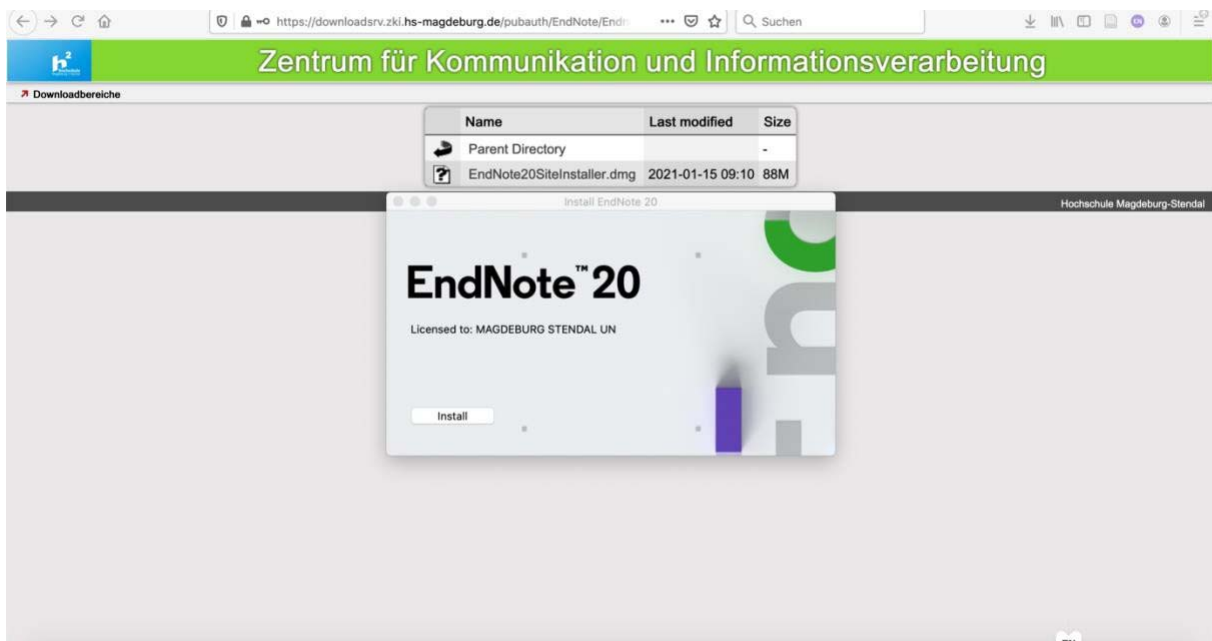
https://downloadsrv.zki.hs-magdeburg.de/pubauth/EndNote/End

Suchen

Zentrum für Kommunikation und Informationsverarbeitung

↗ Downloadbereiche

| | Name | Last modified | Size |
|---|---|---|---|
| | Parent Directory | | - |
| | EndNote20SiteInstaller.dmg | 2021-01-15 09:10 | 88M |

Hochschule Magdeburg-Stendal

Install EndNote 20

EndNote™ 20

Licensed to: MAGDEBURG STENDAL UN

Install